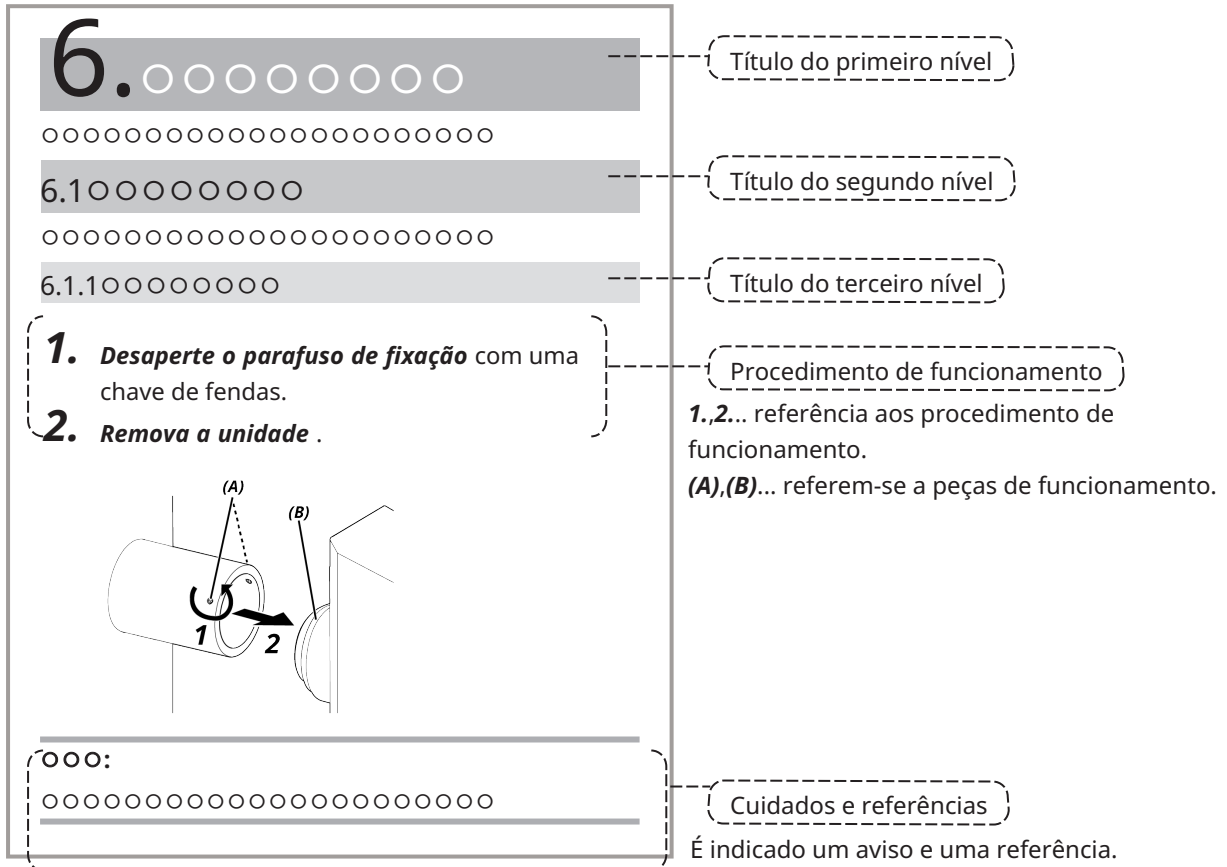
6. ○○○○○○○○

○○○○○○○○○○○○○○○○○○○○○○

6.1○○○○○○○○

○○○○○○○○○○○○○○○○○○○○○○

6.1.1○○○○○○○○

***1.*** ***Desaperte o parafuso de fixação*** com uma chave de fendas.

***2.*** ***Remova a unidade*** .

(A)

(B)

1

2

○○○:

○○○○○○○○○○○○○○○○○○○○○○○

Título do primeiro nível

Título do segundo nível

Título do terceiro nível

Procedimento de funcionamento

***1.***,***2.***... referência aos procedimento de funcionamento.

***(A)***,***(B)***... referem-se a peças de funcionamento.

Cuidados e referências

É indicado um aviso e uma referência.